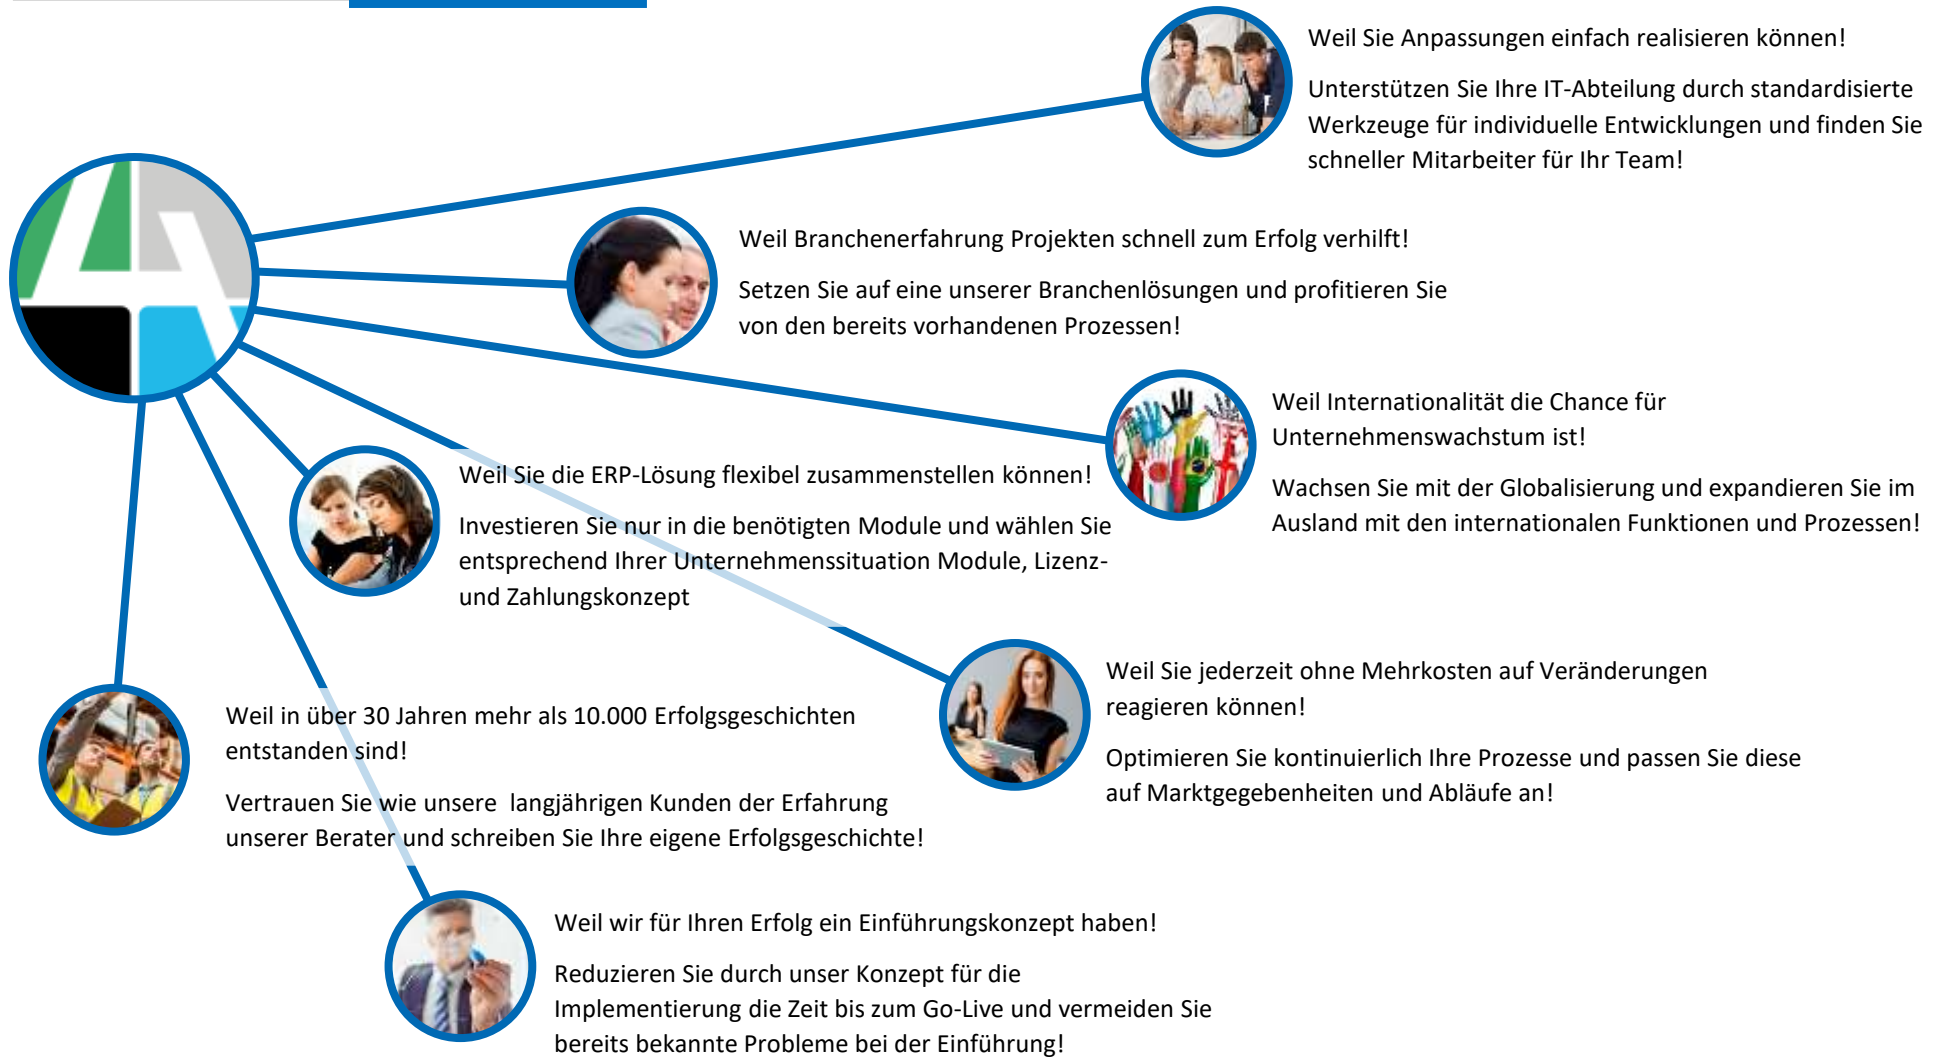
Weil Sie Anpassungen einfach realisieren können!

Unterstützen Sie Ihre IT-Abteilung durch standardisierte Werkzeuge für individuelle Entwicklungen und finden Sie schneller Mitarbeiter für Ihr Team!

Weil Branchenerfahrung Projekten schnell zum Erfolg verhilft!

Setzen Sie auf eine unserer Branchenlösungen und profitieren Sie von den bereits vorhandenen Prozessen!

Weil Internationalität die Chance für Unternehmenswachstum ist!

Wachsen Sie mit der Globalisierung und expandieren Sie im Ausland mit den internationalen Funktionen und Prozessen!

Weil Sie die ERP-Lösung flexibel zusammenstellen können!

Investieren Sie nur in die benötigten Module und wählen Sie entsprechend Ihrer Unternehmenssituation Module, Lizenz- und Zahlungskonzept

Weil Sie jederzeit ohne Mehrkosten auf Veränderungen reagieren können!

Optimieren Sie kontinuierlich Ihre Prozesse und passen Sie diese auf Marktgegebenheiten und Abläufe an!

Weil in über 30 Jahren mehr als 10.000 Erfolgsgeschichten entstanden sind!

Vertrauen Sie wie unsere langjährigen Kunden der Erfahrung unserer Berater und schreiben Sie Ihre eigene Erfolgsgeschichte!

Weil wir für Ihren Erfolg ein Einführungskonzept haben!

Reduzieren Sie durch unser Konzept für die Implementierung die Zeit bis zum Go-Live und vermeiden Sie bereits bekannte Probleme bei der Einführung!